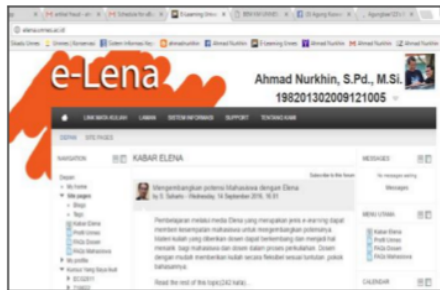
e-Lena

Ahmad Nurkhin, S.Pd., M.Si.
198201302009121005

LINK MATA KULIAH   LAMAN   SISTEM INFORMASI   SUPPORT   TENTANG KAMI

DEPAN   SITE PAGES

NAVIGATION

Dosen
My home
Site pages
Blogs
Tags
Kabar Elena
Profil Unnes
FAQs Dosen
FAQs Mahasiswa
My profile
Kursus Yang Saya Ikuti

KABAR ELENA

Subscribe to this forum

Mengembangkan potensi Mahasiswa dengan Elena
by S. Suharto - Wednesday, 14 September 2016, 10:31

Pembelajaran melalui media Elena yang merupakan e-learning dapat memberi kesempatan mahasiswa untuk mengembangkan potensi. Materi kuliah yang diberikan dosen dapat berkembang dan menjadi hal menarik bagi mahasiswa dan dosen dalam proses perkuliahan. Dosen dengan mudah memberikan kuliah secara fleksibel sesuai tuntutan, pokok bahasannya.

Read the rest of this topic (242 kata)

MESSAGES

No messages waiting
Messages

MENU UTAMA

Kabar Elena
Profil Unnes
FAQs Dosen
FAQs Mahasiswa

CALENDAR